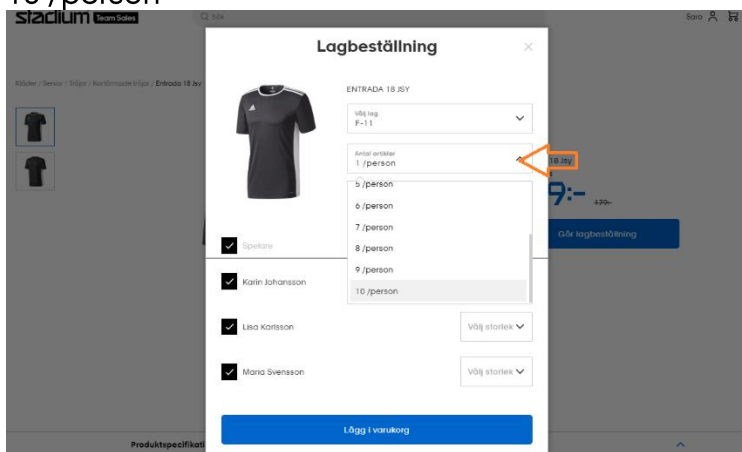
10 /person

Stadium Team Sales

Sök

Sara

Kläder / Senior / Tröjor / Kortärmade tröjor / Entrada 18 Jsy

Lagbeställning

ENTRADA 18 JSY

Välj lag
F-11

Antal artiklar
1 /person

5 /person
6 /person
7 /person
8 /person
9 /person
10 /person

18 Jsy

9:-
179:-

Gör lagbeställning

Spelare

Karin Johansson

Lisa Karlsson

Välj storlek

Maria Svensson

Välj storlek

Lägg i varukorg

Produktspecifikati